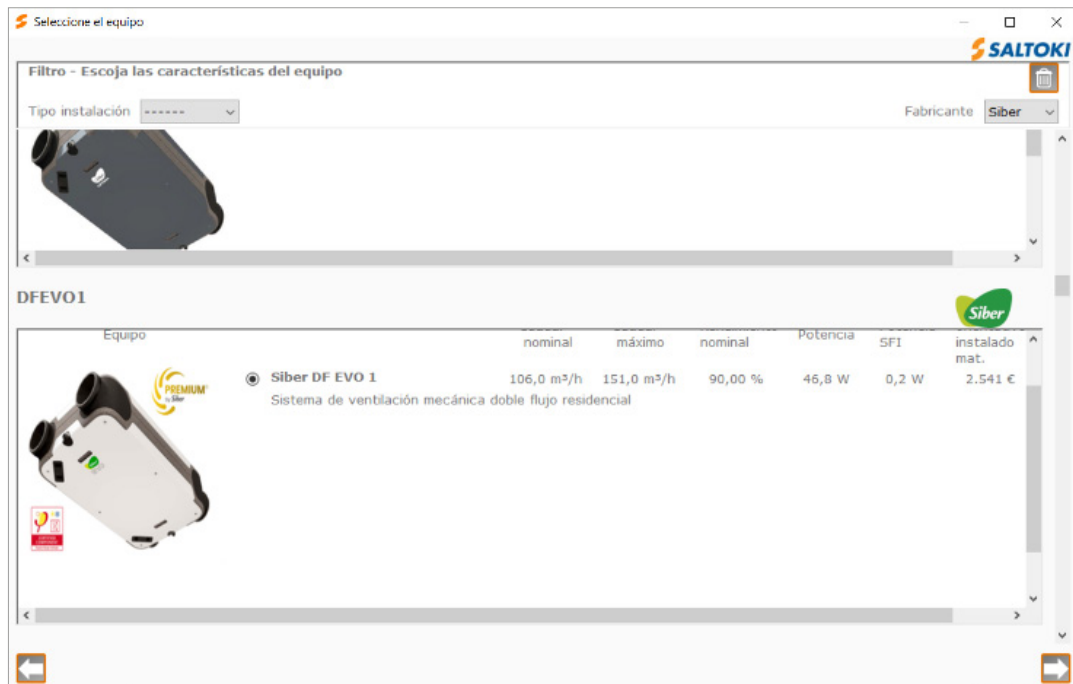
Seleccione el equipo

SALTOKI

Filtro - Escoja las características del equipo

Tipo instalación -------

Fabricante Siber

DFEVO1

Siber

| Equipo | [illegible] nominal | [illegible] máximo | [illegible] nominal | Potencia | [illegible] SFI | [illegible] instalado mat. |
|---|---|---|---|---|---|---|
| Siber DF EVO 1<br>Sistema de ventilación mecánica doble flujo residencial | 106,0 m³/h | 151,0 m³/h | 90,00 % | 46,8 W | 0,2 W | 2.541 € |

PREMIUM by Siber